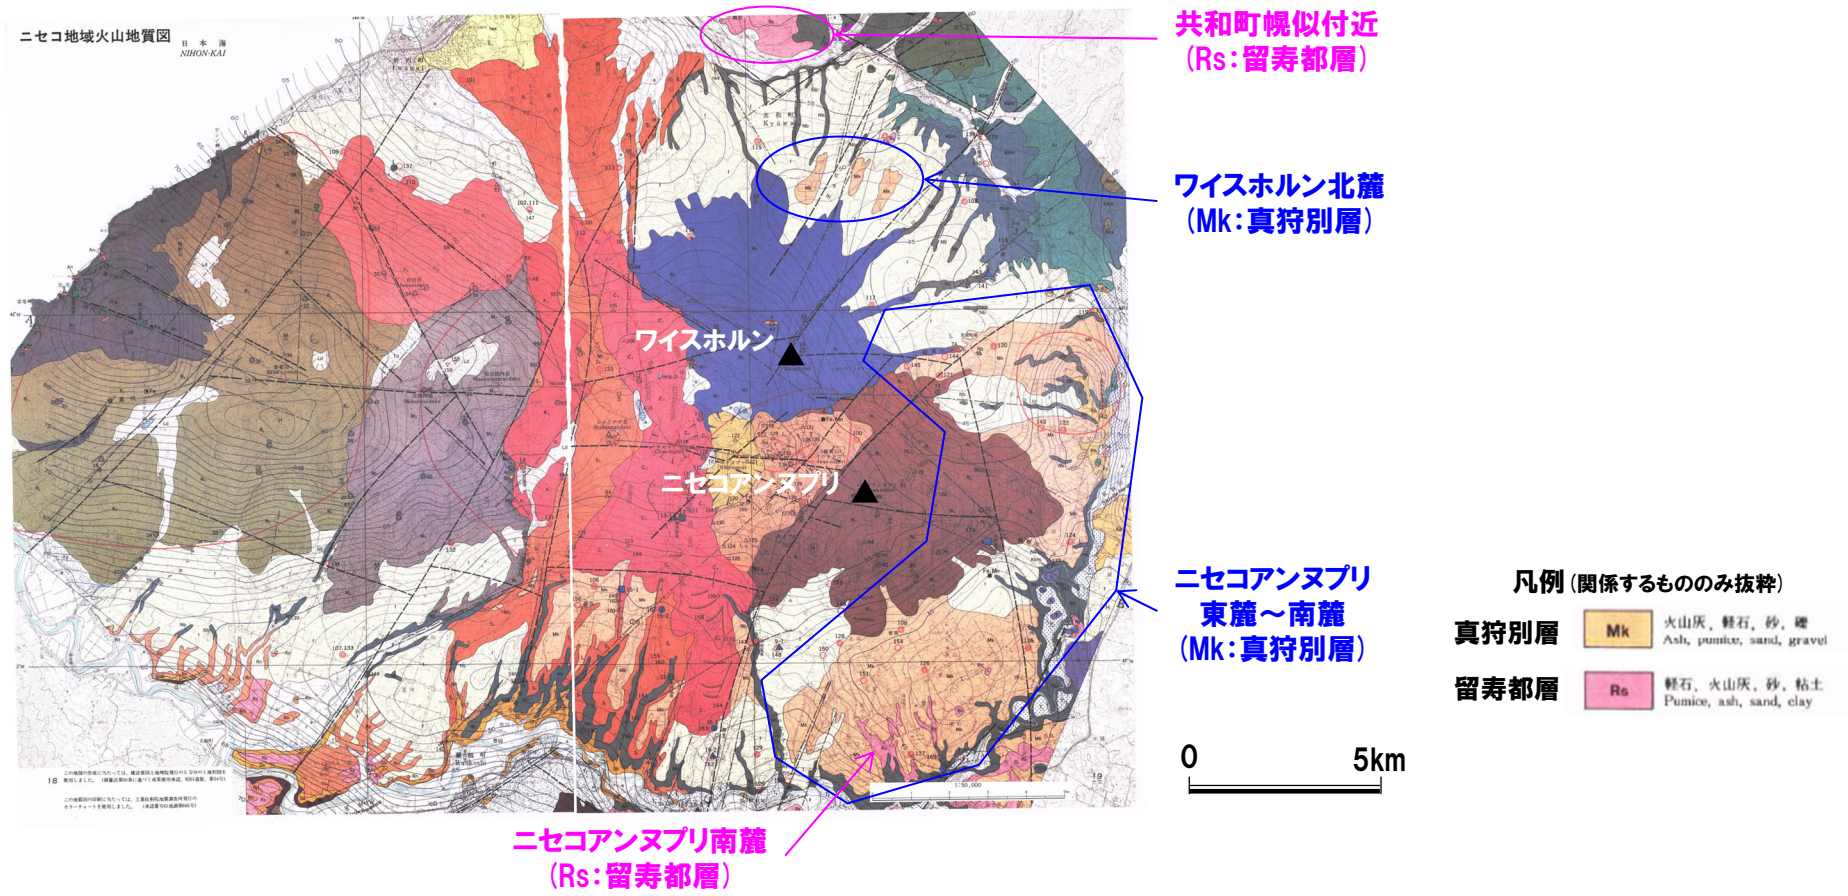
ニセコ地域火山地質図

日本海
NIHON-KAI

共和町幌似付近
(Rs：留寿都層)

ワイスホルン北麓
(Mk：真狩別層)

ワイスホルン

ニセコアンヌプリ

ニセコアンヌプリ
東麓～南麓
(Mk：真狩別層)

ニセコアンヌプリ南麓
(Rs：留寿都層)

凡例（関係するもののみ抜粋）

| | | |
|---|---|---|
| 真狩別層 | Mk | 火山灰、軽石、砂、礫 Ash, pumice, sand, gravel |
| 留寿都層 | Rs | 軽石、火山灰、砂、粘土 Pumice, ash, sand, clay |

0　5km